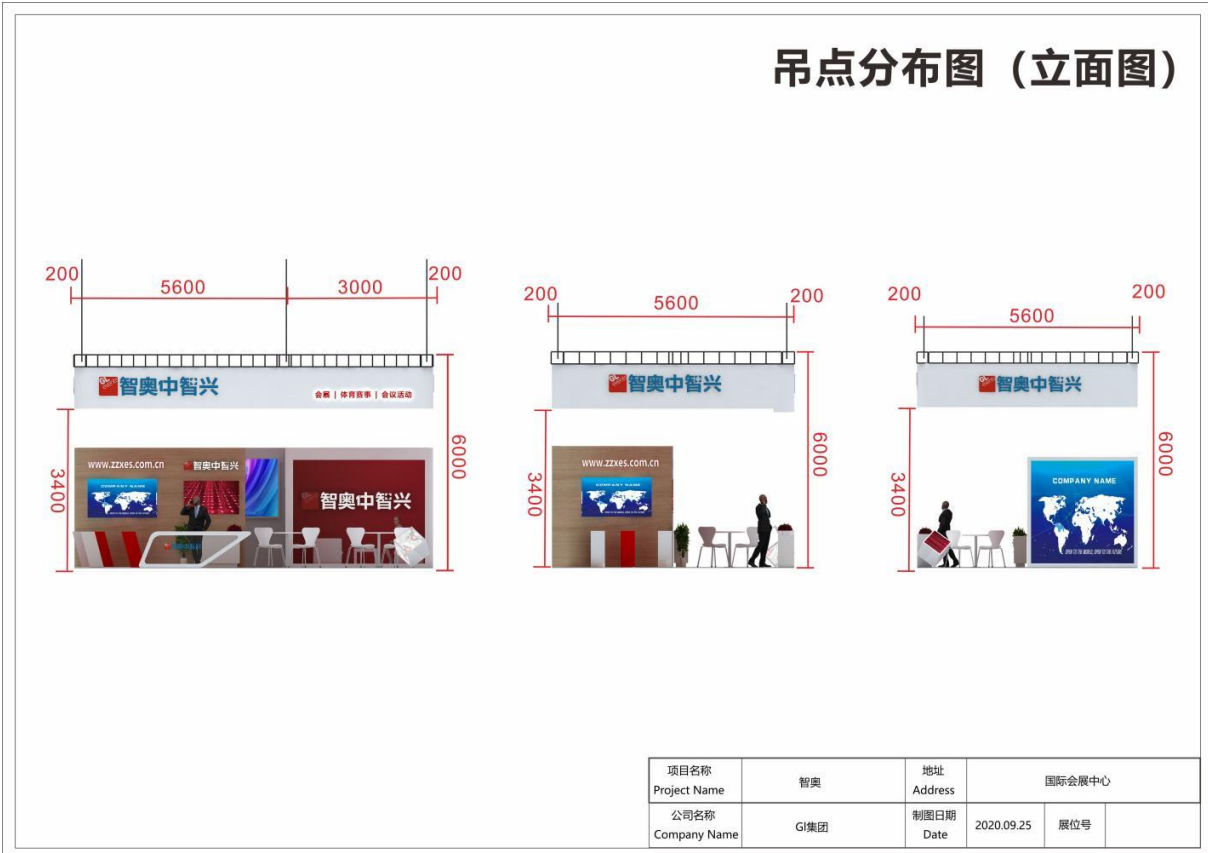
吊点分布图（立面图）

200 5600 3000 200

智奥中智兴

会展 | 体育赛事 | 会议活动

3400

6000

www.zzxes.com.cn

智奥中智兴

COMPANY NAME

智奥中智兴

200 5600 200

智奥中智兴

3400

6000

www.zzxes.com.cn

COMPANY NAME

200 5600 200

智奥中智兴

3400

6000

COMPANY NAME

| 项目名称 Project Name | 智奥 | 地址 Address | 国际会展中心 | |
|---|---|---|---|---|
| 公司名称 Company Name | GI集团 | 制图日期 Date | 2020.09.25 | 展位号 |